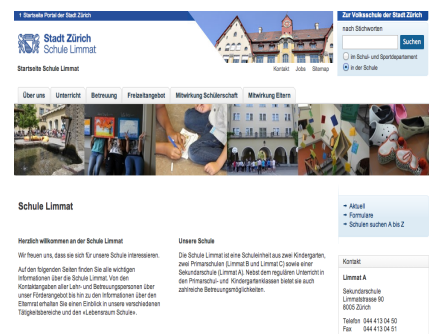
Startseite Portal der Stadt Zürich

Zur Volksschule der Stadt Zürich

Stadt Zürich
Schule Limmat

nach Stichworten

Suchen

im Schul- und Sportdepartement

in der Schule

Startseite Schule Limmat

Kontakt Jobs Sitemap

Über uns | Unterricht | Betreuung | Freizeitangebot | Mitwirkung Schülerschaft | Mitwirkung Eltern

Schule Limmat

Herzlich willkommen an der Schule Limmat

Wir freuen uns, dass sie sich für unsere Schule interessieren.

Auf den folgenden Seiten finden Sie alle wichtigen Informationen über die Schule Limmat. Von den Kontaktangaben aller Lehr- und Betreuungspersonen über unser Förderangebot bis hin zu den Informationen über den Elternrat erhalten Sie einen Einblick in unsere verschiedenen Tätigkeitsbereiche und den «Lebensraum Schule».

Unsere Schule

Die Schule Limmat ist eine Schuleinheit aus zwei Kindergarten, zwei Primarschulen (Limmat B und Limmat C) sowie einer Sekundarschule (Limmat A). Nebst dem regulären Unterricht in den Primarschul- und Kindergartenklassen bietet sie auch zahlreiche Betreuungsmöglichkeiten.

Aktuell
Formulare
Schulen suchen A bis Z

Kontakt

Limmat A

Sekundarschule
Limmatstrasse 90
8005 Zürich

Telefon 044 413 04 50
Fax 044 413 04 51